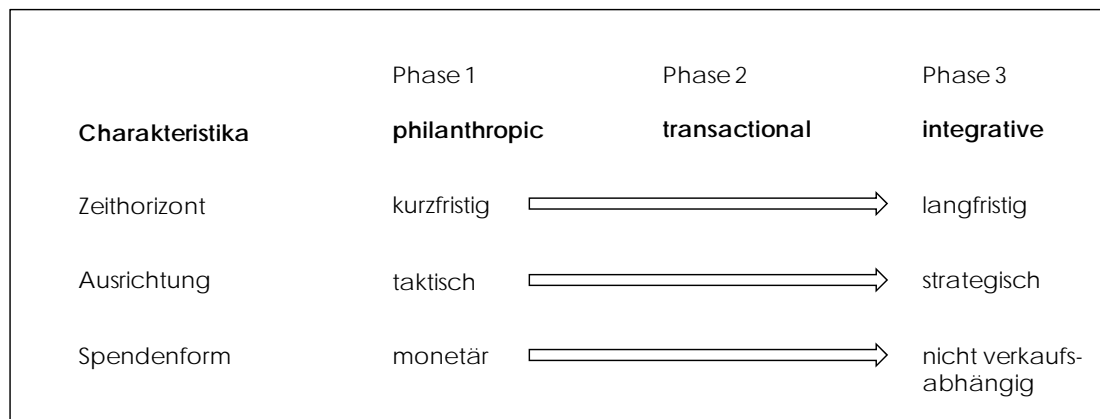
| | Phase 1 | Phase 2 | Phase 3 |
|---|---|---|---|
| **Charakteristika** | **philanthropic** | **transactional** | **integrative** |
| Zeithorizont | kurzfristig | | langfristig |
| Ausrichtung | taktisch | | strategisch |
| Spendenform | monetär | | nicht verkaufsabhängig |